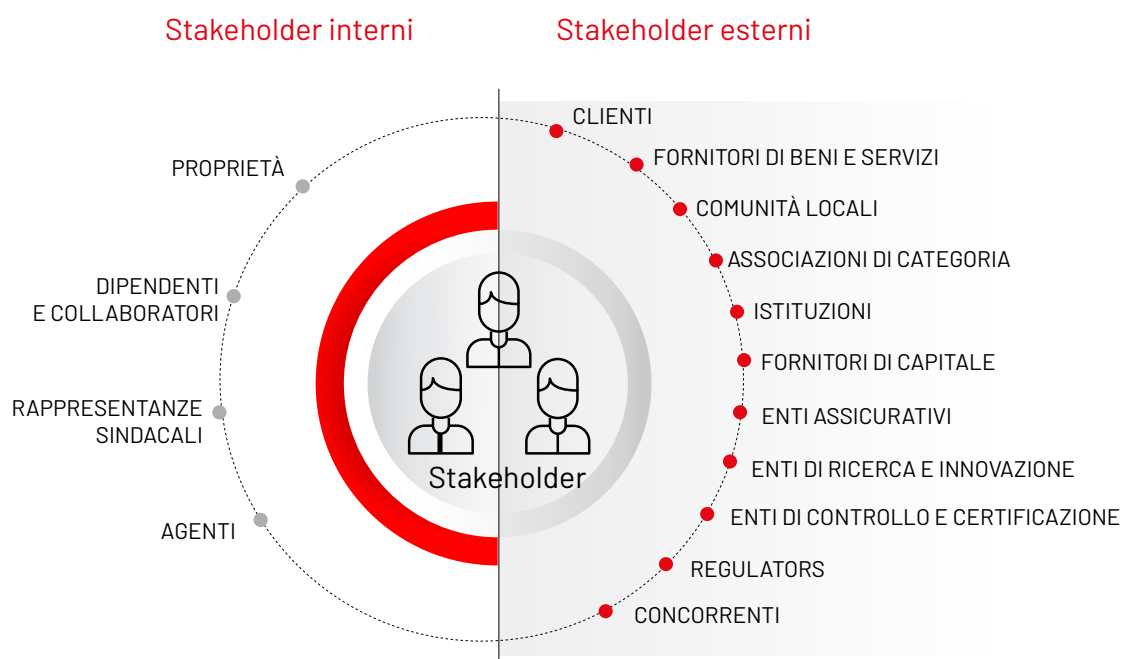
Stakeholder interni

Stakeholder esterni

PROPRIETÀ

DIPENDENTI E COLLABORATORI

RAPPRESENTANZE SINDACALI

AGENTI

Stakeholder

CLIENTI

FORNITORI DI BENI E SERVIZI

COMUNITÀ LOCALI

ASSOCIAZIONI DI CATEGORIA

ISTITUZIONI

FORNITORI DI CAPITALE

ENTI ASSICURATIVI

ENTI DI RICERCA E INNOVAZIONE

ENTI DI CONTROLLO E CERTIFICAZIONE

REGULATORS

CONCORRENTI